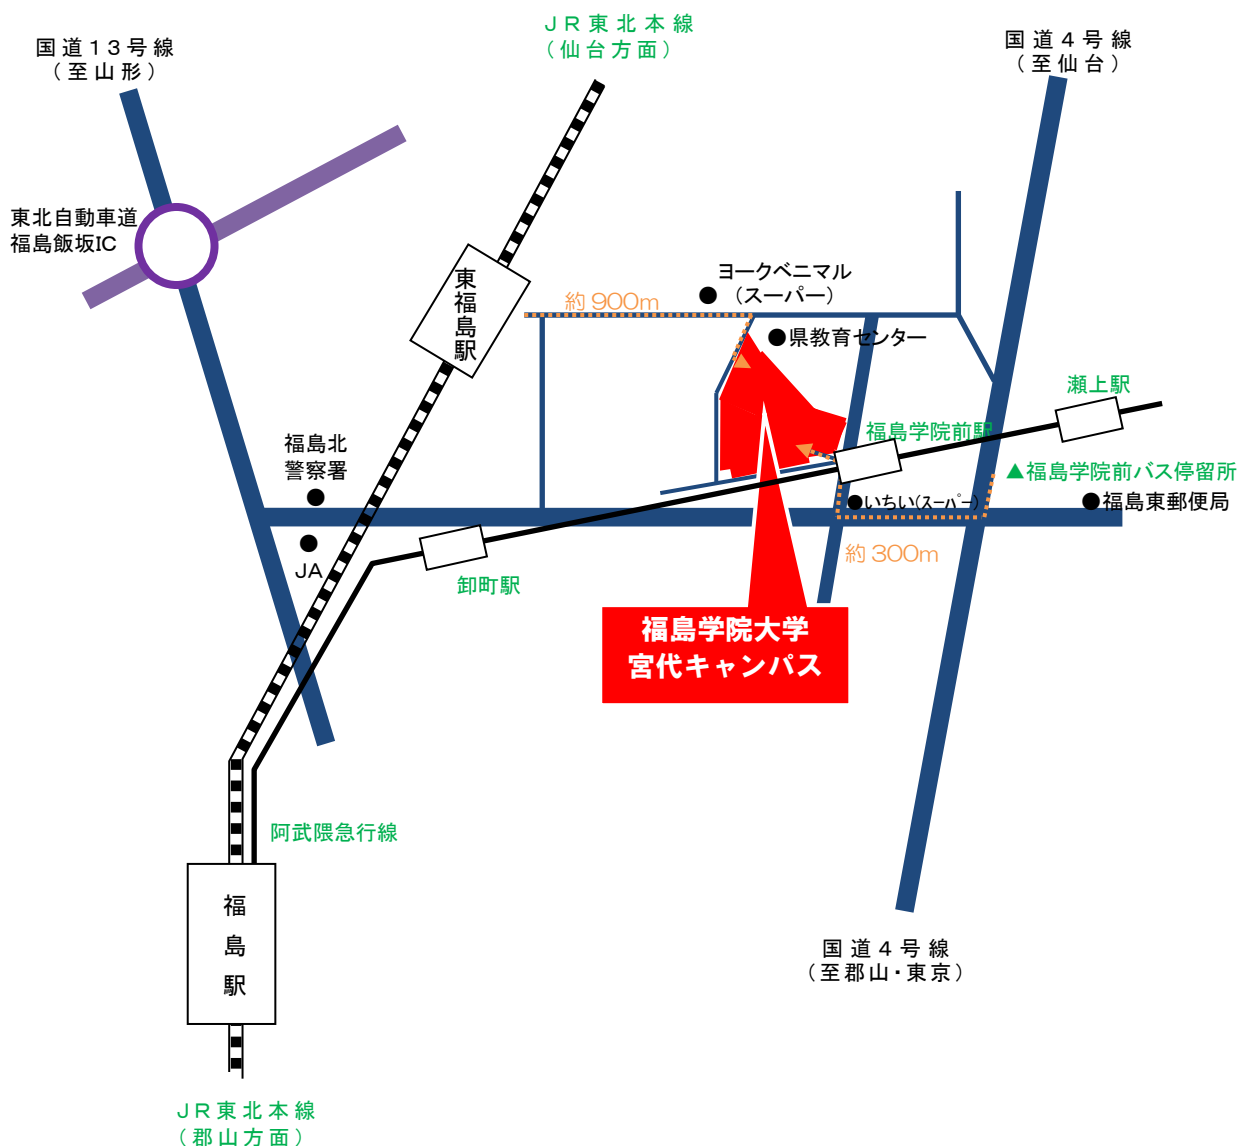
国道１３号線
（至山形）

ＪＲ東北本線
（仙台方面）

国道４号線
（至仙台）

東北自動車道
福島飯坂IC

東福島駅

約 900m

ヨークベニマル
●（スーパー）

●県教育センター

瀬上駅

福島学院前駅

▲福島学院前バス停留所

福島北
警察署
●

●いちい(スーパー)

●福島東郵便局

●
JA

約 300m

卸町駅

福島学院大学
宮代キャンパス

阿武隈急行線

福
島
駅

国道４号線
（至郡山・東京）

ＪＲ東北本線
（郡山方面）